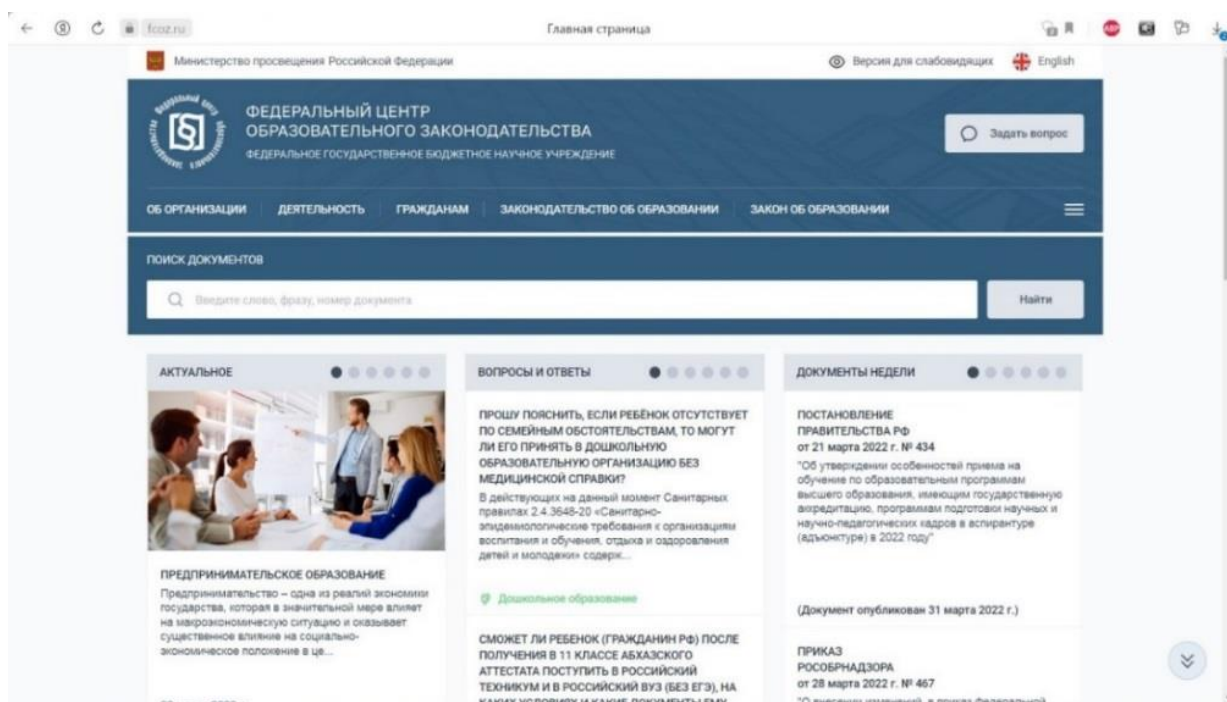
fcoz.ru

Главная страница

Министерство просвещения Российской Федерации

Версия для слабовидящих

English

ФЕДЕРАЛЬНЫЙ ЦЕНТР ОБРАЗОВАТЕЛЬНОГО ЗАКОНОДАТЕЛЬСТВА

ФЕДЕРАЛЬНОЕ ГОСУДАРСТВЕННОЕ БЮДЖЕТНОЕ НАУЧНОЕ УЧРЕЖДЕНИЕ

Задать вопрос

ОБ ОРГАНИЗАЦИИ | ДЕЯТЕЛЬНОСТЬ | ГРАЖДАНАМ | ЗАКОНОДАТЕЛЬСТВО ОБ ОБРАЗОВАНИИ | ЗАКОН ОБ ОБРАЗОВАНИИ

ПОИСК ДОКУМЕНТОВ

Введите слово, фразу, номер документа

Найти

АКТУАЛЬНОЕ

ПРЕДПРИНИМАТЕЛЬСКОЕ ОБРАЗОВАНИЕ

Предпринимательство – одна из реалий экономики государства, которая в значительной мере влияет на макроэкономическую ситуацию и оказывает существенное влияние на социально-экономическое положение в це...

ВОПРОСЫ И ОТВЕТЫ

ПРОШУ ПОЯСНИТЬ, ЕСЛИ РЕБЁНОК ОТСУТСТВУЕТ ПО СЕМЕЙНЫМ ОБСТОЯТЕЛЬСТВАМ, ТО МОГУТ ЛИ ЕГО ПРИНЯТЬ В ДОШКОЛЬНУЮ ОБРАЗОВАТЕЛЬНУЮ ОРГАНИЗАЦИЮ БЕЗ МЕДИЦИНСКОЙ СПРАВКИ?

В действующих на данный момент Санитарных правилах 2.4.3648-20 «Санитарно-эпидемиологические требования к организациям воспитания и обучения, отдыха и оздоровления детей и молодежи» содерж...

Дошкольное образование

СМОЖЕТ ЛИ РЕБЕНОК (ГРАЖДАНИН РФ) ПОСЛЕ ПОЛУЧЕНИЯ В 11 КЛАССЕ АБХАЗСКОГО АТТЕСТАТА ПОСТУПИТЬ В РОССИЙСКИЙ ТЕХНИКУМ И В РОССИЙСКИЙ ВУЗ (БЕЗ ЕГЭ), НА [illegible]

ДОКУМЕНТЫ НЕДЕЛИ

ПОСТАНОВЛЕНИЕ ПРАВИТЕЛЬСТВА РФ
от 21 марта 2022 г. № 434

"Об утверждении особенностей приема на обучение по образовательным программам высшего образования, имеющим государственную аккредитацию, программам подготовки научных и научно-педагогических кадров в аспирантуре (адъюнктуре) в 2022 году"

(Документ опубликован 31 марта 2022 г.)

ПРИКАЗ
РОСОБРНАДЗОРА
от 28 марта 2022 г. № 467

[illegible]